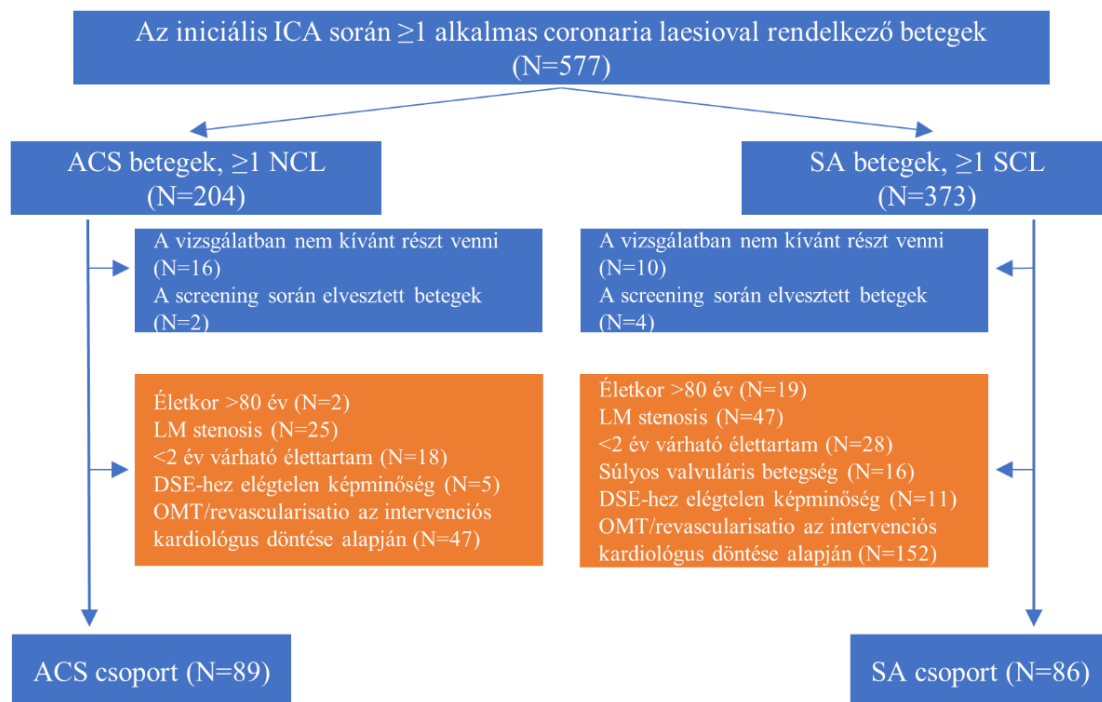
Az iniciális ICA során ≥1 alkalmas coronaria laesioval rendelkező betegek (N=577)

ACS betegek, ≥1 NCL (N=204)

SA betegek, ≥1 SCL (N=373)

A vizsgálatban nem kívánt részt venni (N=16)
A screening során elvesztett betegek (N=2)

A vizsgálatban nem kívánt részt venni (N=10)
A screening során elvesztett betegek (N=4)

Életkor >80 év (N=2)
LM stenosis (N=25)
<2 év várható élettartam (N=18)
DSE-hez elégtelen képminőség (N=5)
OMT/revascularisatio az intervenciós kardiológus döntése alapján (N=47)

Életkor >80 év (N=19)
LM stenosis (N=47)
<2 év várható élettartam (N=28)
Súlyos valvuláris betegség (N=16)
DSE-hez elégtelen képminőség (N=11)
OMT/revascularisatio az intervenciós kardiológus döntése alapján (N=152)

ACS csoport (N=89)

SA csoport (N=86)